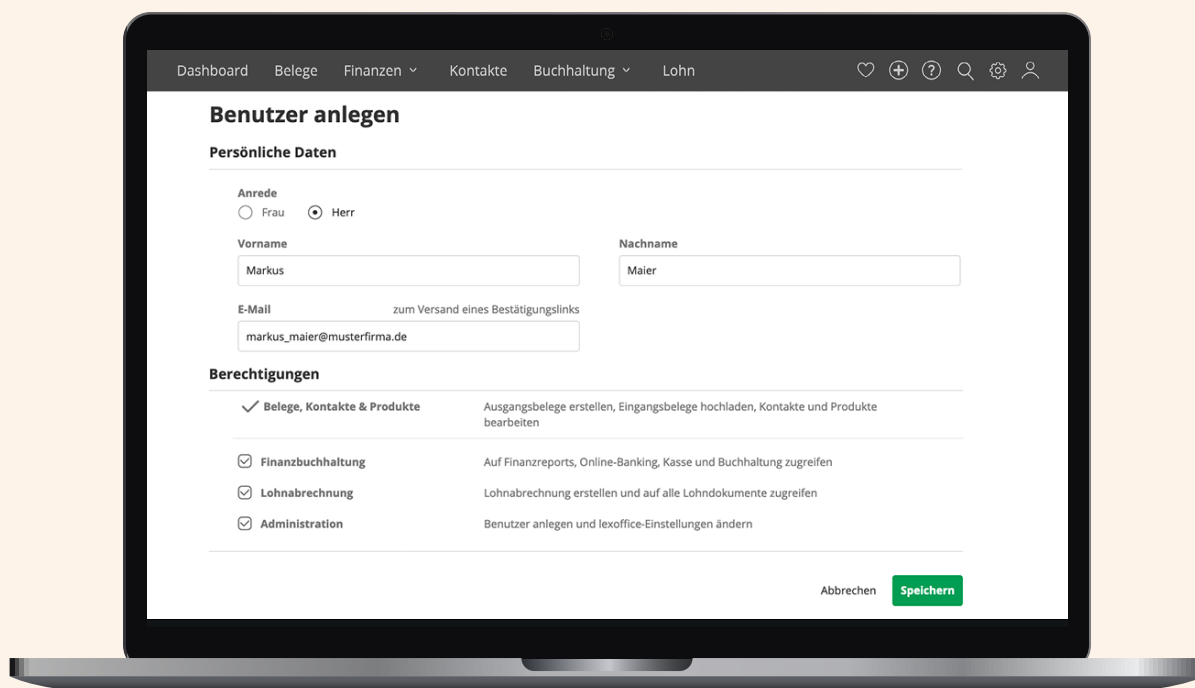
Dashboard Belege Finanzen Kontakte Buchhaltung Lohn

Benutzer anlegen

Persönliche Daten

Anrede
Frau Herr

Vorname
Markus

Nachname
Maier

E-Mail zum Versand eines Bestätigungslinks
markus_maier@musterfirma.de

Berechtigungen

Belege, Kontakte & Produkte
Ausgangsbelege erstellen, Eingangsbelege hochladen, Kontakte und Produkte bearbeiten

Finanzbuchhaltung
Auf Finanzreports, Online-Banking, Kasse und Buchhaltung zugreifen

Lohnabrechnung
Lohnabrechnung erstellen und auf alle Lohndokumente zugreifen

Administration
Benutzer anlegen und lexoffice-Einstellungen ändern

Abbrechen Speichern